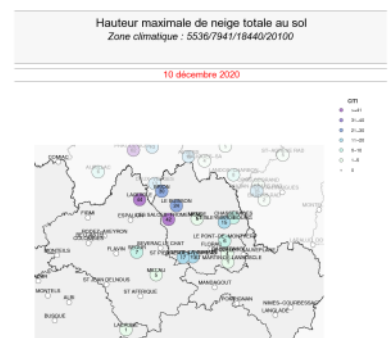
Hauteur maximale de neige totale au sol
Zone climatique : 5536/7941/18440/20100

10 décembre 2020

cm
>=41
31-40
21-30
11-20
6-10
1-5
0

SOMAC
ESPALION
LAGUIOLE
LE BUISSON
PIERN
RODEZ-AVEYRON
FLAVIN
SEVERAC-LE-CHATEAU
MILLAU
ST JEAN-DE-LENOUS
ST AFFRIQUE
MONTLAUR
ALBI
BUSQUE
LACAUNE
FLORAC
LE PONT-DE-MONTVERT
ST MARTIN-DE-LANSUSCLE
MAMAGOUT
LE VIGAN
LANGLADE
NIMES-COURBESSAC
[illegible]